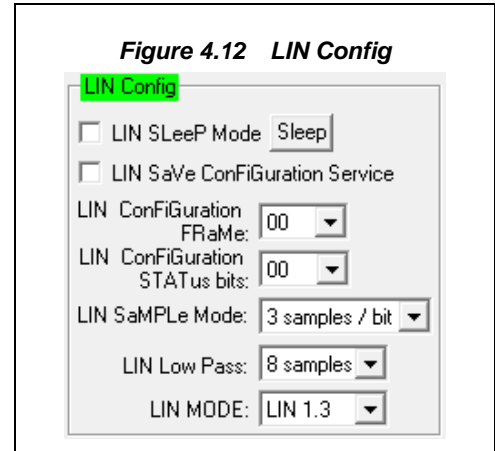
Figure 4.12 LIN Config

LIN Config

LIN SLeeP Mode Sleep

LIN SaVe ConFiGuration Service

LIN ConFiGuration FRaMe: 00

LIN ConFiGuration STATus bits: 00

LIN SaMPLe Mode: 3 samples / bit

LIN Low Pass: 8 samples

LIN MODE: LIN 1.3